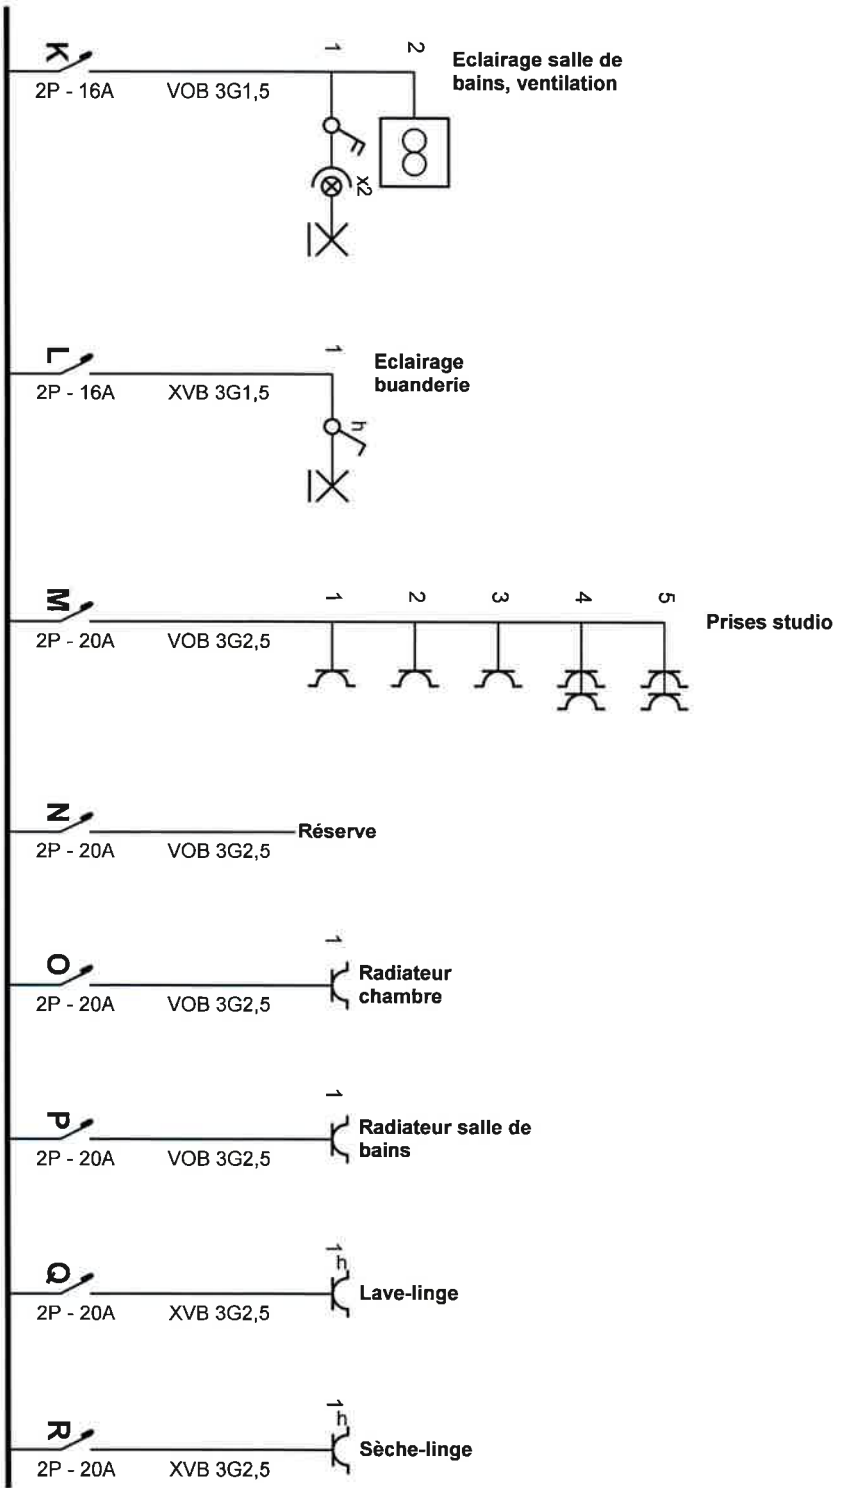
K
2P - 16A VOB 3G1,5
1 2
Eclairage salle de bains, ventilation
h
x2

L
2P - 16A XVB 3G1,5
1
Eclairage buanderie
h

M
2P - 20A VOB 3G2,5
1 2 3 4 5
Prises studio

N
2P - 20A VOB 3G2,5
Réserve

O
2P - 20A VOB 3G2,5
1
Radiateur chambre

P
2P - 20A VOB 3G2,5
1
Radiateur salle de bains

Q
2P - 20A XVB 3G2,5
1 h
Lave-linge

R
2P - 20A XVB 3G2,5
1 h
Sèche-linge